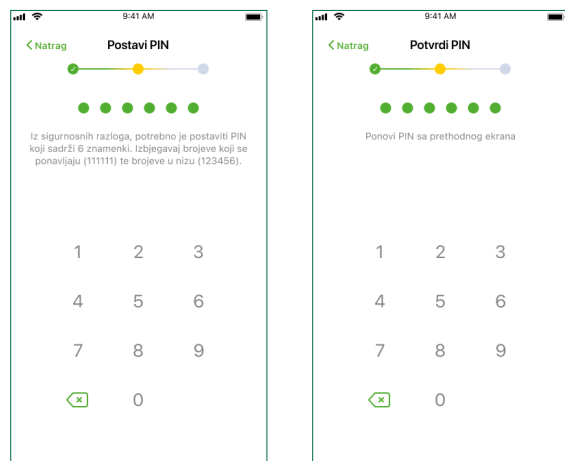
9:41 AM

< Natrag

Postavi PIN

Iz sigurnosnih razloga, potrebno je postaviti PIN koji sadrži 6 znamenki. Izbjegavaj brojeve koji se ponavljaju (111111) te brojeve u nizu (123456).

1 2 3
4 5 6
7 8 9
0

9:41 AM

< Natrag

Potvrdi PIN

Ponovi PIN sa prethodnog ekrana

1 2 3
4 5 6
7 8 9
0